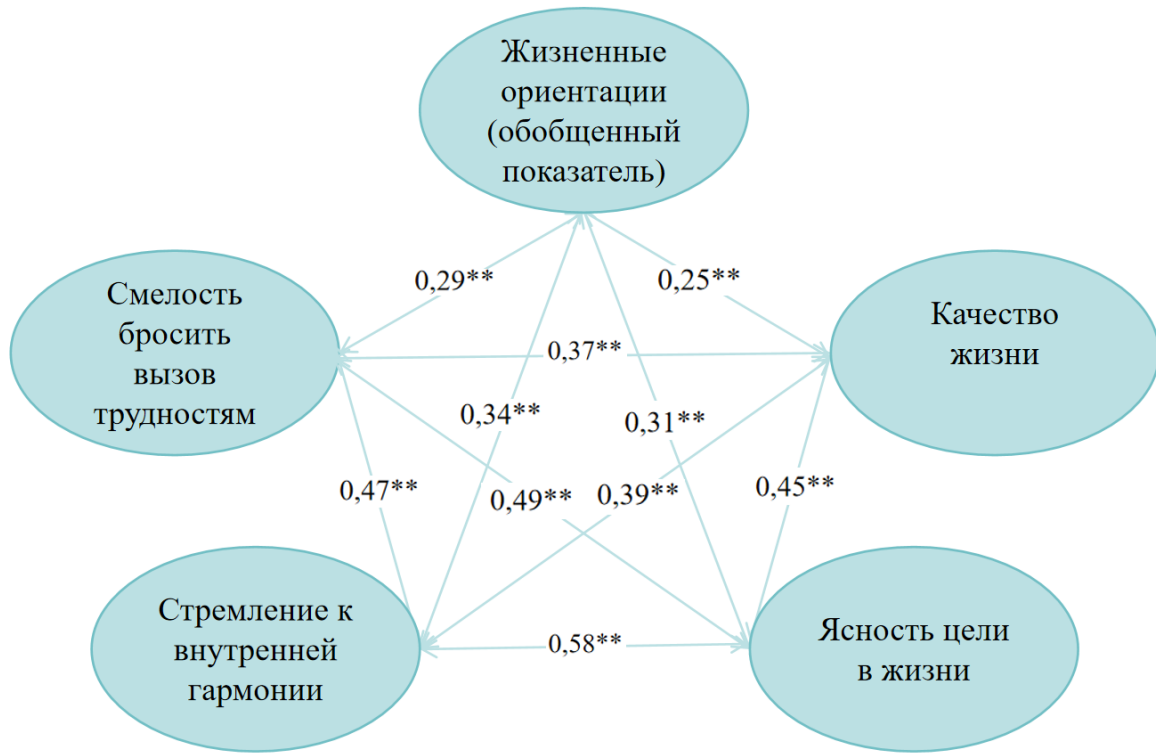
Жизненные ориентации (обобщенный показатель)

Смелость бросить вызов трудностям

Качество жизни

Стремление к внутренней гармонии

Ясность цели в жизни

0,29**

0,25**

0,37**

0,34**

0,31**

0,47**

0,49**

0,39**

0,45**

0,58**